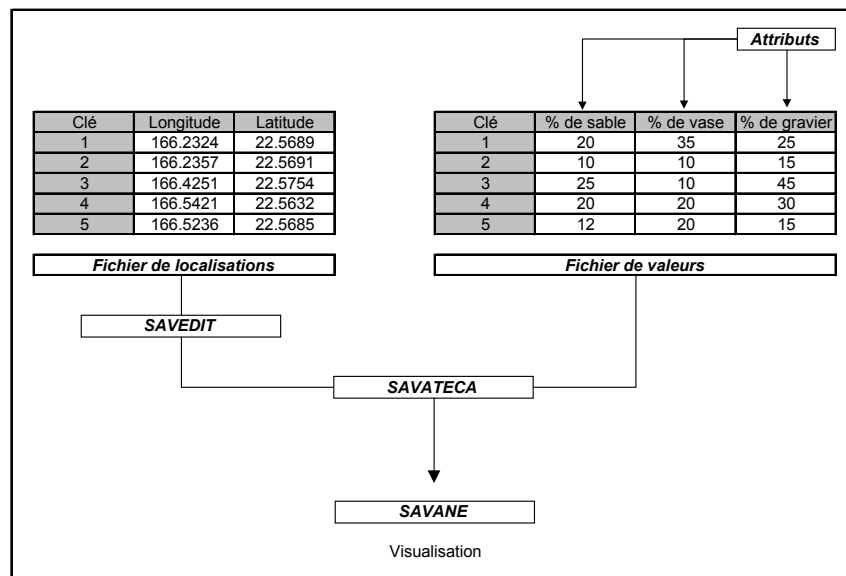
Attributs

| Clé | Longitude | Latitude |
|---|---|---|
| 1 | 166.2324 | 22.5689 |
| 2 | 166.2357 | 22.5691 |
| 3 | 166.4251 | 22.5754 |
| 4 | 166.5421 | 22.5632 |
| 5 | 166.5236 | 22.5685 |

Fichier de localisations

| Clé | % de sable | % de vase | % de gravier |
|---|---|---|---|
| 1 | 20 | 35 | 25 |
| 2 | 10 | 10 | 15 |
| 3 | 25 | 10 | 45 |
| 4 | 20 | 20 | 30 |
| 5 | 12 | 20 | 15 |

Fichier de valeurs

SAVEDIT

SAVATECA

SAVANE

Visualisation